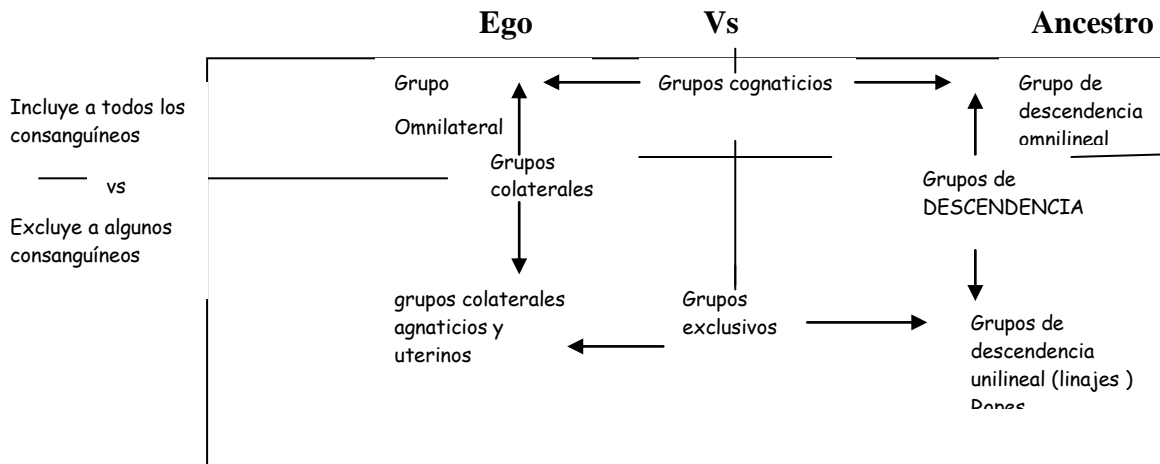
Ego Vs Ancestro

Incluye a todos los consanguíneos

vs

Excluye a algunos consanguíneos

Grupo

Omnilateral

Grupos cognaticios

Grupo de descendencia omnilineal

Grupos colaterales

Grupos de DESCENDENCIA

grupos colaterales agnaticios y uterinos

Grupos exclusivos

Grupos de descendencia unilineal (linajes ) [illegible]